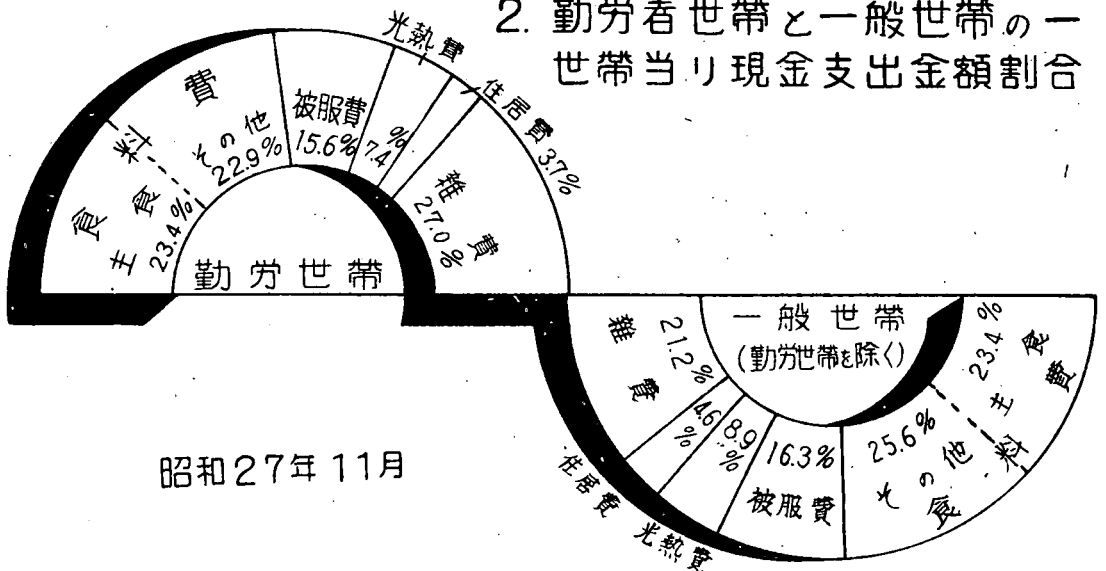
2. 勤労者世帯と一般世帯の一世帯当り現金支出金額割合

食料費
主食 23.4%
その他 22.9%
被服費 15.6%
光熱費 7.4%
住居費 3.7%
雑費 27.0%
勤労世帯

一般世帯
(勤労世帯を除く)
雑費 21.2%
住居費 4.6%
光熱費 8.9%
被服費 16.3%
その他 25.6%
主食 23.4%
食料費

昭和27年11月